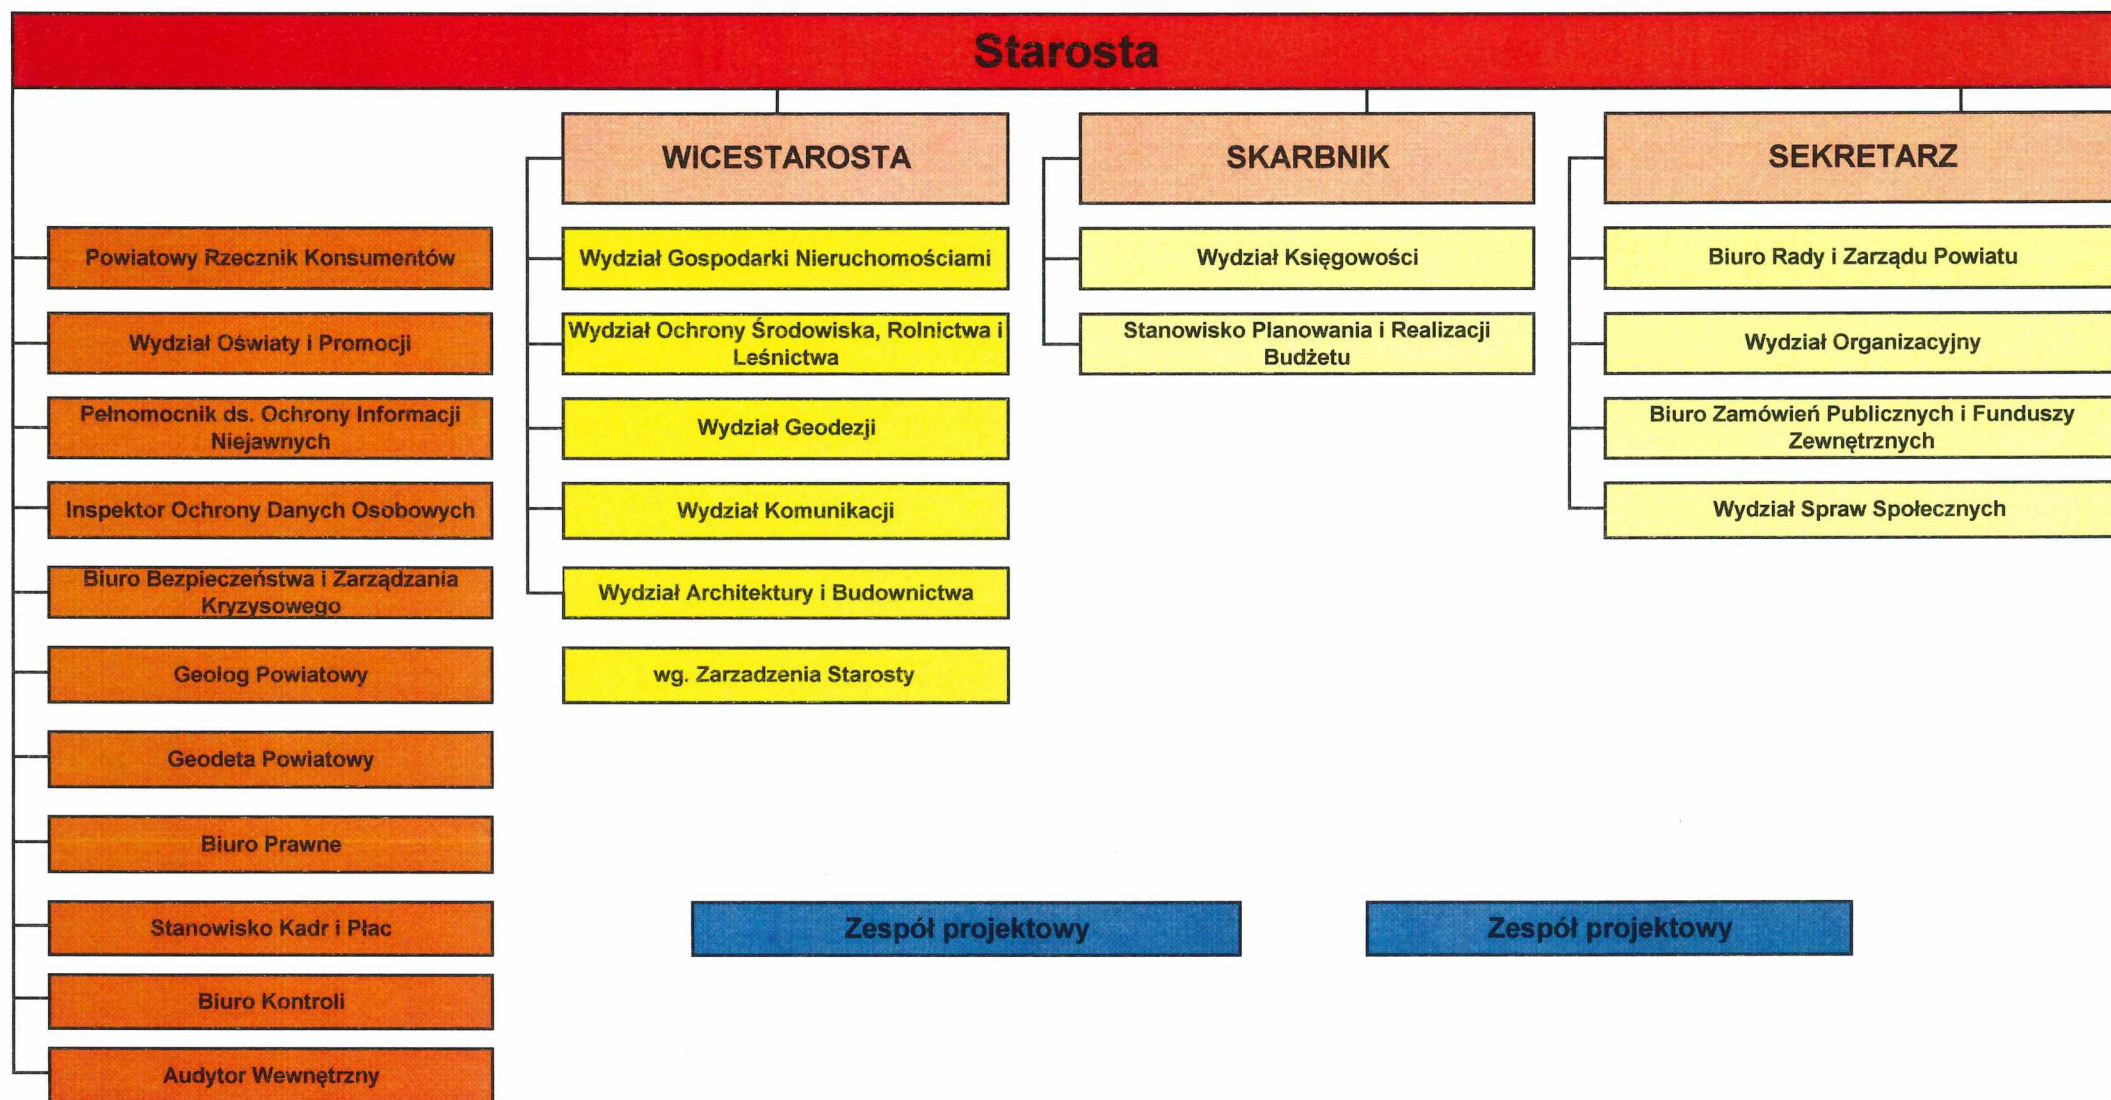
Starosta

Powiatowy Rzecznik Konsumentów

Wydział Oświaty i Promocji

Pełnomocnik ds. Ochrony Informacji Niejawnych

Inspektor Ochrony Danych Osobowych

Biuro Bezpieczeństwa i Zarządzania Kryzysowego

Geolog Powiatowy

Geodeta Powiatowy

Biuro Prawne

Stanowisko Kadr i Płac

Biuro Kontroli

Audytor Wewnętrzny

WICESTAROSTA

Wydział Gospodarki Nieruchomościami

Wydział Ochrony Środowiska, Rolnictwa i Leśnictwa

Wydział Geodezji

Wydział Komunikacji

Wydział Architektury i Budownictwa

wg. Zarzadzenia Starosty

SKARBNIK

Wydział Księgowości

Stanowisko Planowania i Realizacji Budżetu

SEKRETARZ

Biuro Rady i Zarządu Powiatu

Wydział Organizacyjny

Biuro Zamówień Publicznych i Funduszy Zewnętrznych

Wydział Spraw Społecznych

Zespół projektowy

Zespół projektowy